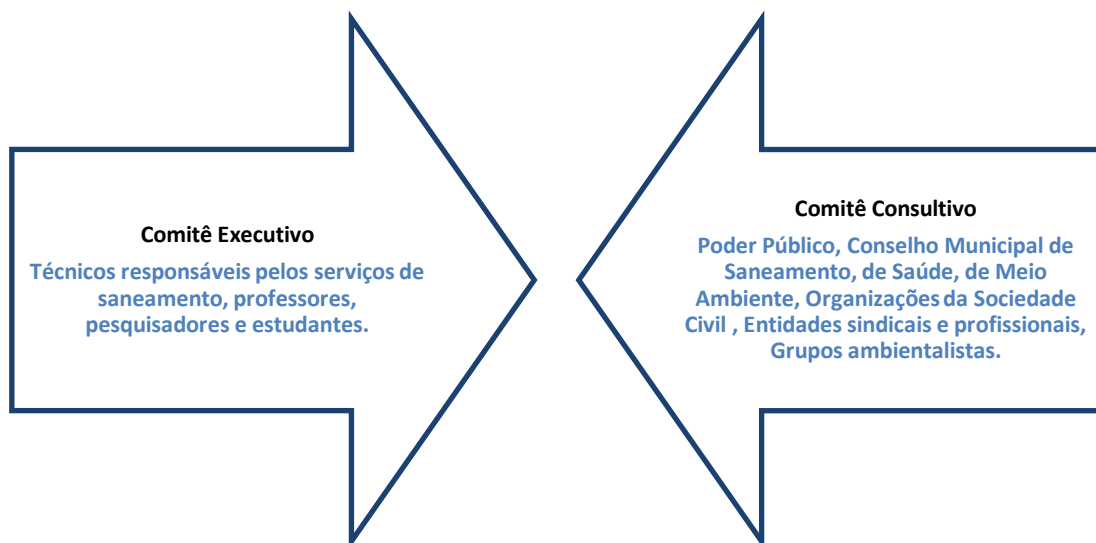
Comitê Executivo

Técnicos responsáveis pelos serviços de saneamento, professores, pesquisadores e estudantes.

Comitê Consultivo

Poder Público, Conselho Municipal de Saneamento, de Saúde, de Meio Ambiente, Organizações da Sociedade Civil , Entidades sindicais e profissionais, Grupos ambientalistas.